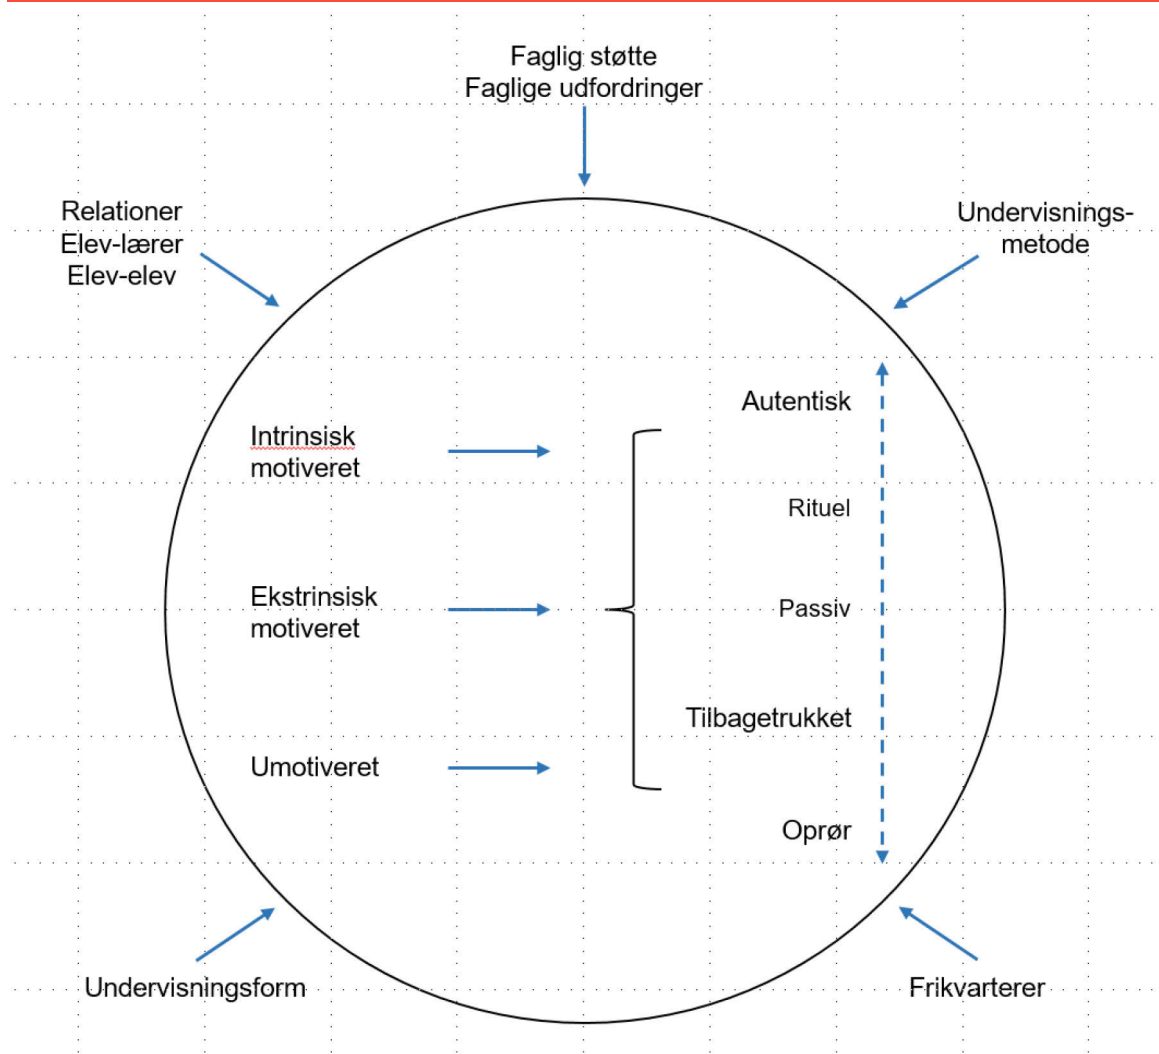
Faglig støtte
Faglige udfordringer

Relationer
Elev-lærer
Elev-elev

Undervisnings-
metode

Intrinsisk
motiveret

Ekstrinsisk
motiveret

Umotiveret

Autentisk

Rituel

Passiv

Tilbagetrukket

Oprør

Undervisningsform

Frikvarterer